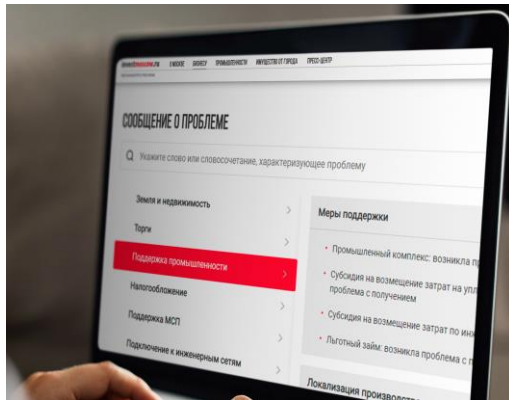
investmoscow.ru О МОСКВЕ БИЗНЕСУ ПРОМЫШЛЕННОСТИ ИМУЩЕСТВО ОТ ГОРОДА ПРЕСС-ЦЕНТР

СООБЩЕНИЕ О ПРОБЛЕМЕ

Укажите слово или словосочетание, характеризующее проблему

Земля и недвижимость

Торги

Поддержка промышленности

Налогообложение

Поддержка МСП

Подключение к инженерным сетям

Меры поддержки

Промышленный комплекс: возникла п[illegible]

Субсидия на возмещение затрат на упл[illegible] проблема с получением

Субсидия на возмещение затрат по ин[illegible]

Льготный займ: возникла проблема с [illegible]

Локализация производств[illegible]